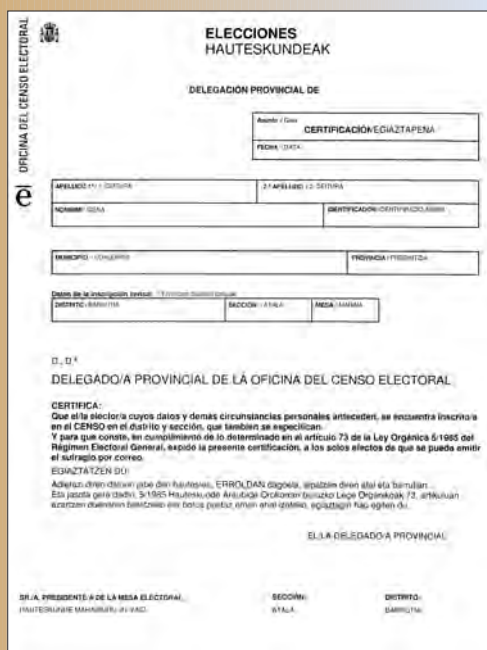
OFICINA DEL CENSO ELECTORAL

el

ELECCIONES
HAUTESKUNDEAK

DELEGACIÓN PROVINCIAL DE

Asunto / Gaia
CERTIFICACIÓN/EGIAZTAPENA

FECHA / DATA

APELLIDO 1º / 1. DEITURA
2.º APELLIDO / 2. DEITURA
NOMBRE / IZENA
CERTIFICACIÓN / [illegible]

MUNICIPIO / UDALERRIA
PROVINCIA / PROBINTZIA

Datos de la inscripción (seleo) / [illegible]
DISTRITO / BARRUTIA
SECCIÓN / ATALA
MESA / MAHAIA

D., D.ª

DELEGADO/A PROVINCIAL DE LA OFICINA DEL CENSO ELECTORAL

CERTIFICA:
Que el/la elector/a cuyos datos y demás circunstancias personales anteceden, se encuentra inscrito/a en el CENSO en el distrito y sección, que también se especifican.
Y para que conste, en cumplimiento de lo determinado en el artículo 73 de la Ley Orgánica 5/1985 del Régimen Electoral General, expido la presente certificación, a los solos efectos de que se pueda emitir el sufragio por correo.

EGIAZTATZEN DU:
Adierazi diren datuen jabe den hautesle/a, ERROLDAN dagoela, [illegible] barrutian ...
Eta jasota gera dadin, 5/1985 Hauteskunde Araubide Orokorrari buruzko Lege Organikoak 73. artikuluan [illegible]

EL/LA DELEGADO/A PROVINCIAL

SR./A. PRESIDENTE/A DE LA MESA ELECTORAL
HAUTESKUNDE MAHAIBURU JN./AND.
SECCIÓN:
ATALA
DISTRITO:
BARRUTIA